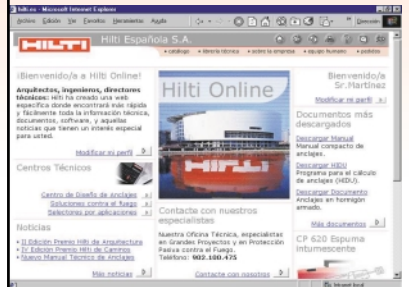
hilti.es - Microsoft Internet Explorer

Archivo Edición Ver Favoritos Herramientas Ayuda

Dirección

HILTI

Hilti Española S.A.

• catálogo • librería técnica • sobre la empresa • equipo humano • pedidos

¡Bienvenido/a a Hilti Online!

Arquitectos, ingenieros, directores técnicos: Hilti ha creado una web específica donde encontrará más rápida y fácilmente toda la información técnica, documentos, software, y aquellas noticias que tienen un interés especial para usted.

Modificar mi perfil

Centros Técnicos

Centro de Diseño de Anclajes

Soluciones contra el fuego

Selectores por aplicaciones

Noticias

II Edición Premio Hilti de Arquitectura

I Edición Premio Hilti de Caminos

Nuevo Manual Técnico de Anclajes

Más noticias

Hilti Online

HILTI

Contacte con nuestros especialistas

Nuestra Oficina Técnica, especialistas en Grandes Proyectos y en Protección Pasiva contra el Fuego.
Teléfono: 902.100.475

Contacte con nosotros

Bienvenido/a
Sr.Martínez

Modificar mi perfil

Documentos más descargados

Descargar Manual
Manual compacto de anclajes.

Descargar HIDU
Programa para el cálculo de anclajes (HIDU).

Descargar Documento
Anclajes en hormigón armado.

Más documentos

CP 620 Espuma intumescente

Internet local